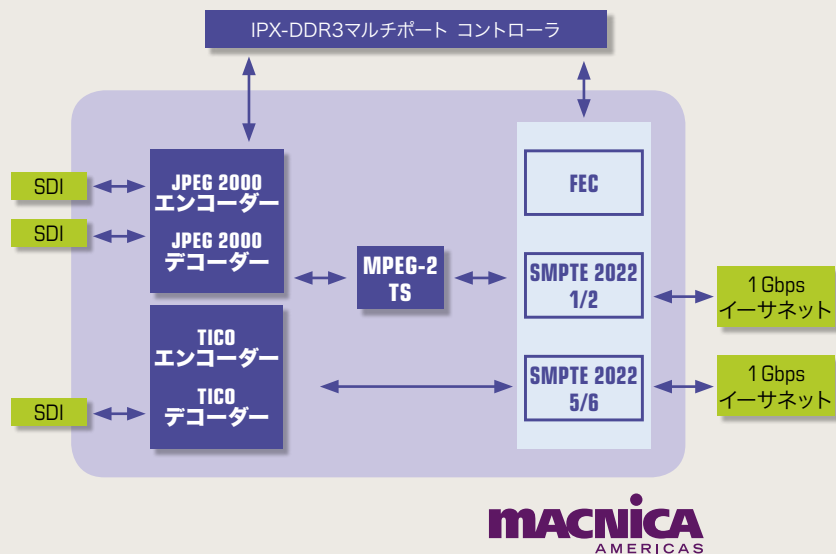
IPX-DDR3マルチポート コントローラ

SDI

SDI

JPEG 2000
エンコーダー

JPEG 2000
デコーダー

MPEG-2
TS

FEC

SMPTE 2022
1/2

1 Gbps
イーサネット

SDI

TICO
エンコーダー

TICO
デコーダー

SMPTE 2022
5/6

1 Gbps
イーサネット

MACNICA
AMERICAS